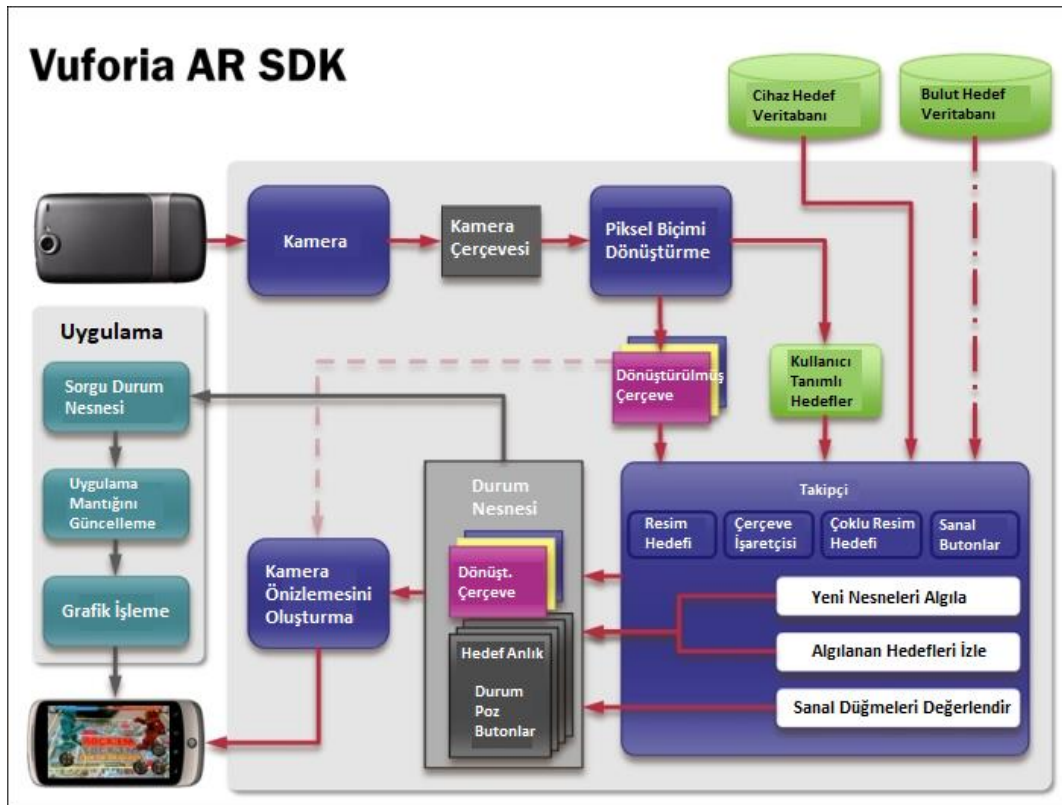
Vuforia AR SDK

Cihaz Hedef Veritabanı

Bulut Hedef Veritabanı

Kamera

Kamera Çerçevesi

Piksel Biçimi Dönüştürme

Uygulama

Sorgu Durum Nesnesi

Uygulama Mantığını Güncelleme

Grafik İşleme

Dönüştürülmüş Çerçeve

Kullanıcı Tanımlı Hedefler

Durum Nesnesi

Dönüşt. Çerçeve

Hedef Anlık

Durum Poz Butonlar

Kamera Önizlemesini Oluşturma

Takipçi

Resim Hedefi

Çerçeve İşaretçisi

Çoklu Resim Hedefi

Sanal Butonlar

Yeni Nesneleri Algıla

Algılanan Hedefleri İzle

Sanal Düğmeleri Değerlendir